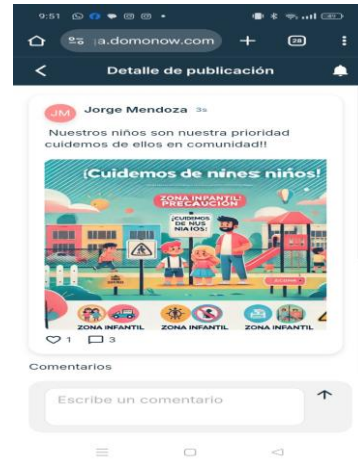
9:51

a.domonow.com

28

Detalle de publicación

JM Jorge Mendoza 3s

Nuestros niños son nuestra prioridad cuidemos de ellos en comunidad!!

¡Cuidemos de nínes niños!

ZONA INFANTIL PRECAUCION

¡CUIDEMOS DE NUS NIA1OS!

ZONA INFANTIL ZONA INFANTIL ZONA INFANTIL

1 3

Comentarios

Escribe un comentario